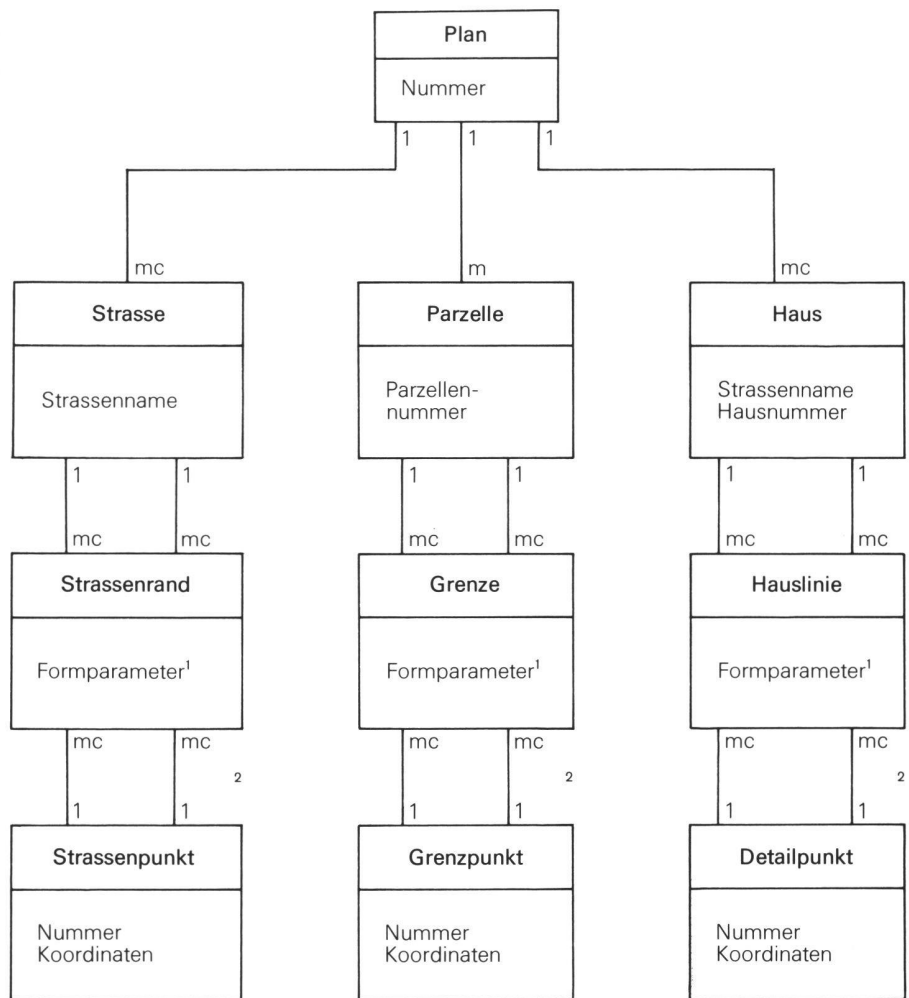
Plan
Nummer
1 1 1
mc m mc
Strasse
Strassenname
Parzelle
Parzellennummer
Haus
Strassenname
Hausnummer
1 1
mc mc
1 1
mc mc
1 1
mc mc
Strassenrand
Formparameter$^1$
Grenze
Formparameter$^1$
Hauslinie
Formparameter$^1$
mc mc
$^2$
1 1
mc mc
$^2$
1 1
mc mc
$^2$
1 1
Strassenpunkt
Nummer
Koordinaten
Grenzpunkt
Nummer
Koordinaten
Detailpunkt
Nummer
Koordinaten